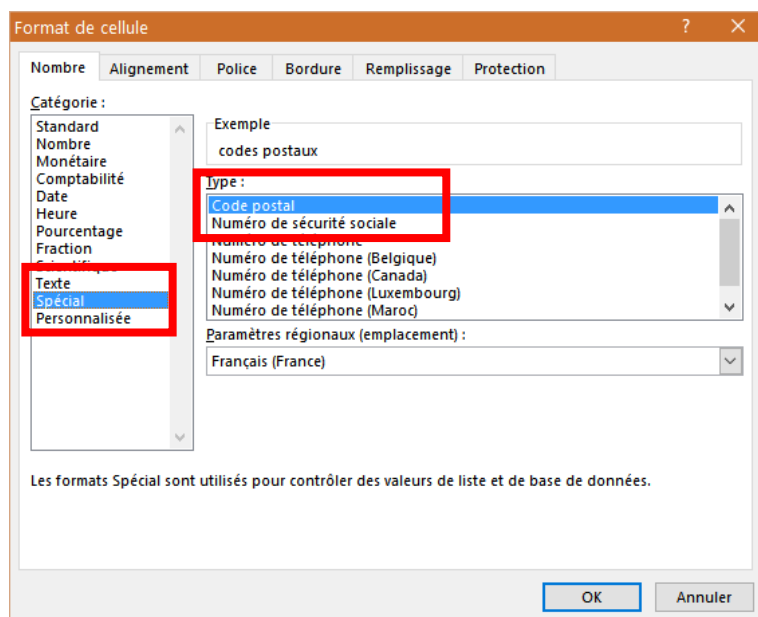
Format de cellule

?

Nombre | Alignement | Police | Bordure | Remplissage | Protection

Catégorie :

Standard
Nombre
Monétaire
Comptabilité
Date
Heure
Pourcentage
Fraction
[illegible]
Texte
Spécial
Personnalisée

Exemple

codes postaux

Type :

Code postal
Numéro de sécurité sociale
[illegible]
Numéro de téléphone (Belgique)
Numéro de téléphone (Canada)
Numéro de téléphone (Luxembourg)
Numéro de téléphone (Maroc)

Paramètres régionaux (emplacement) :

Français (France)

Les formats Spécial sont utilisés pour contrôler des valeurs de liste et de base de données.

OK

Annuler